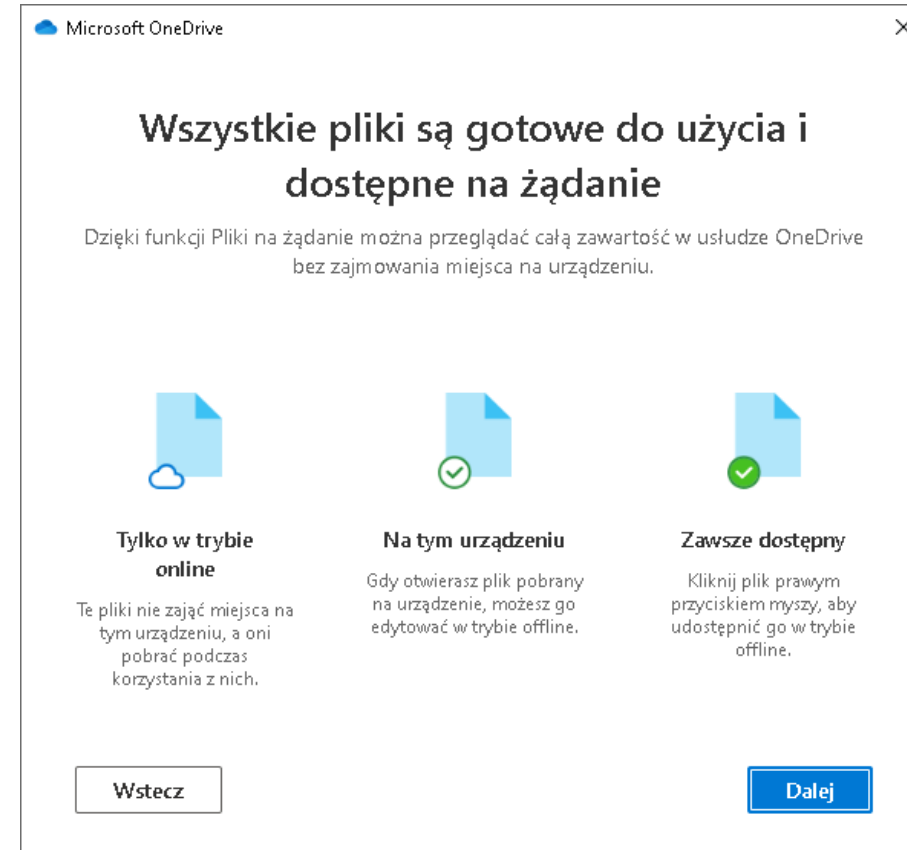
Microsoft OneDrive

×

Wszystkie pliki są gotowe do użycia i dostępne na żądanie

Dzięki funkcji Pliki na żądanie można przeglądać całą zawartość w usłudze OneDrive bez zajmowania miejsca na urządzeniu.

Tylko w trybie online

Te pliki nie zająć miejsca na tym urządzeniu, a oni pobrać podczas korzystania z nich.

Na tym urządzeniu

Gdy otwierasz plik pobrany na urządzenie, możesz go edytować w trybie offline.

Zawsze dostępny

Kliknij plik prawym przyciskiem myszy, aby udostępnić go w trybie offline.

Wstecz

Dalej